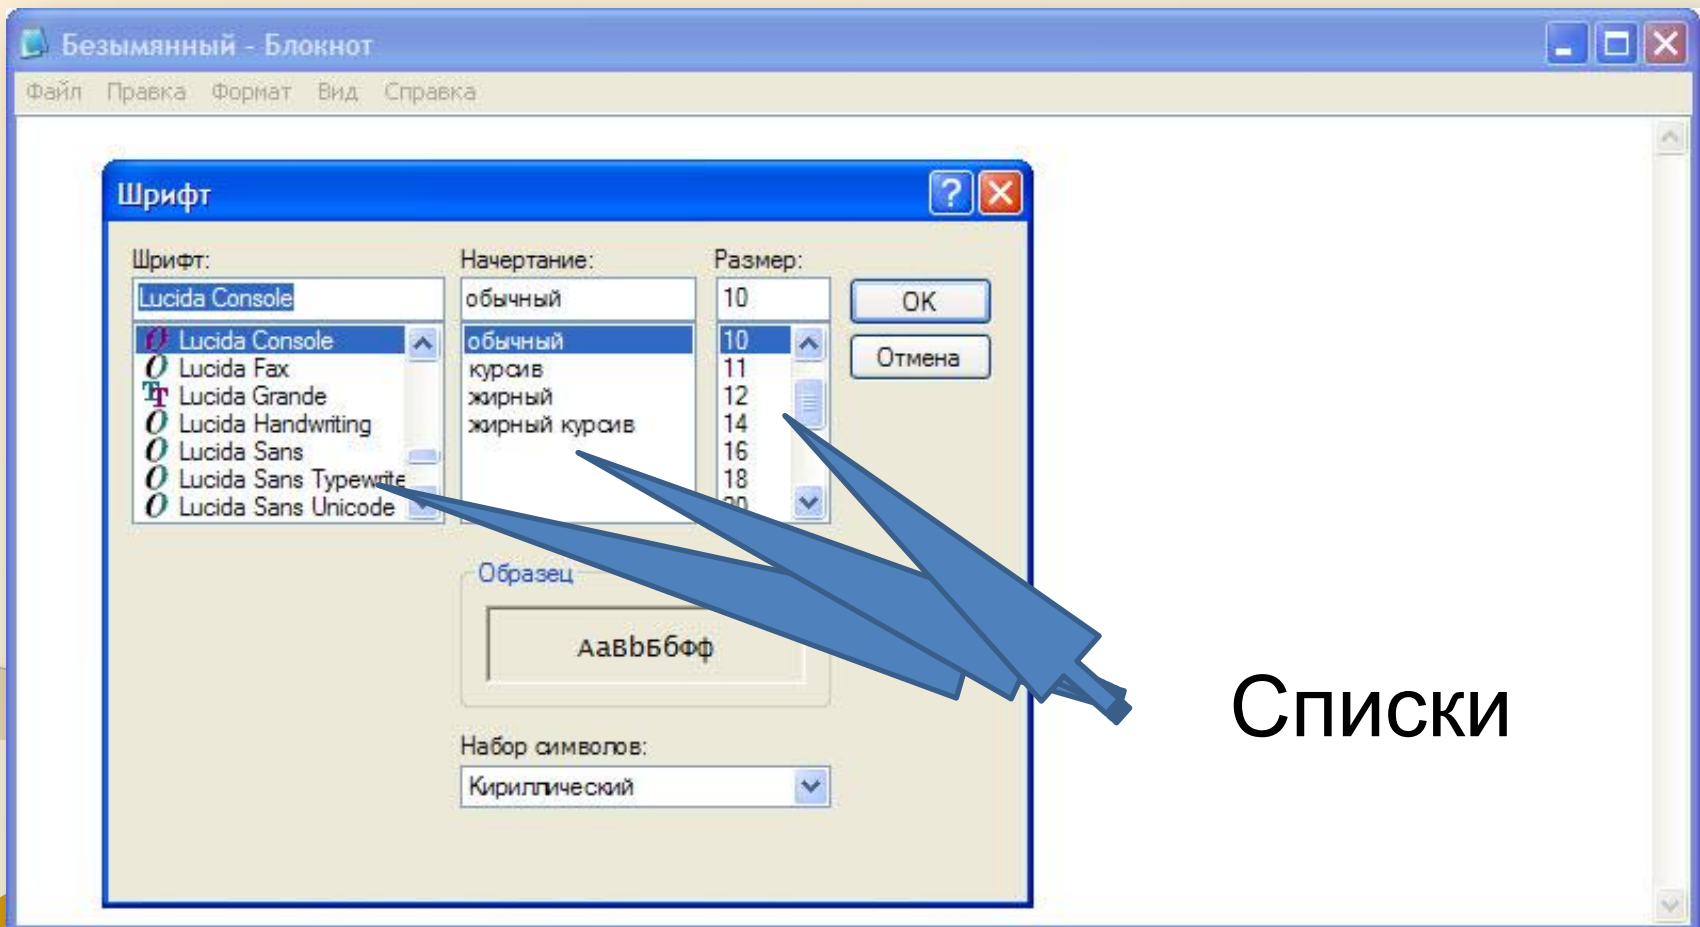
Безымянный - Блокнот
Файл Правка Формат Вид Справка

Шрифт

Шрифт:
Lucida Console
Lucida Console
Lucida Fax
Lucida Grande
Lucida Handwriting
Lucida Sans
Lucida Sans Typewrite
Lucida Sans Unicode

Начертание:
обычный
обычный
курсив
жирный
жирный курсив

Размер:
10
10
11
12
14
16
18
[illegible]

OK
Отмена

Образец
АаВbБбФф

Набор символов:
Кириллический

Списки